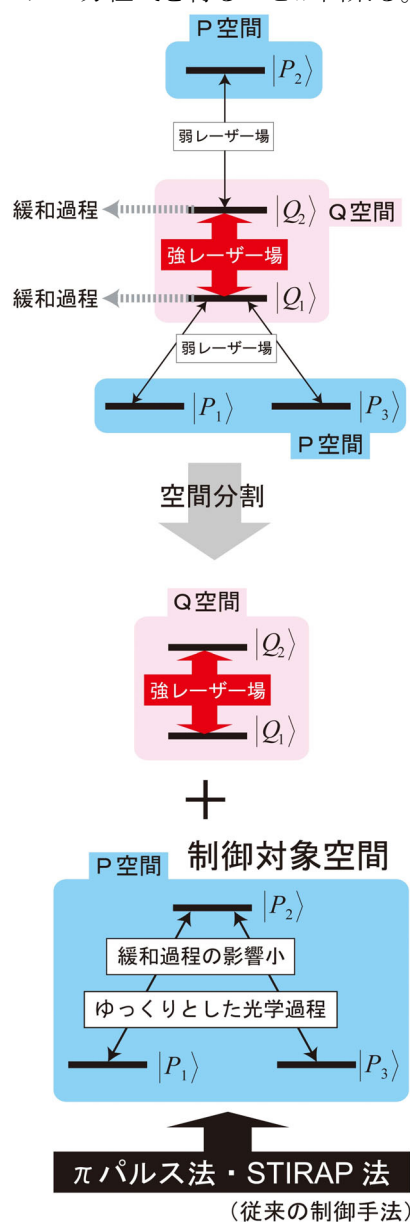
P空間

$|P_2\rangle$

弱レーザー場

緩和過程

$|Q_2\rangle$

Q空間

強レーザー場

緩和過程

$|Q_1\rangle$

弱レーザー場

$|P_1\rangle$

$|P_3\rangle$

P空間

空間分割

Q空間

$|Q_2\rangle$

強レーザー場

$|Q_1\rangle$

+

P空間

制御対象空間

$|P_2\rangle$

緩和過程の影響小

ゆっくりとした光学過程

$|P_1\rangle$

$|P_3\rangle$

$\pi$ パルス法・STIRAP 法

（従来の制御手法）